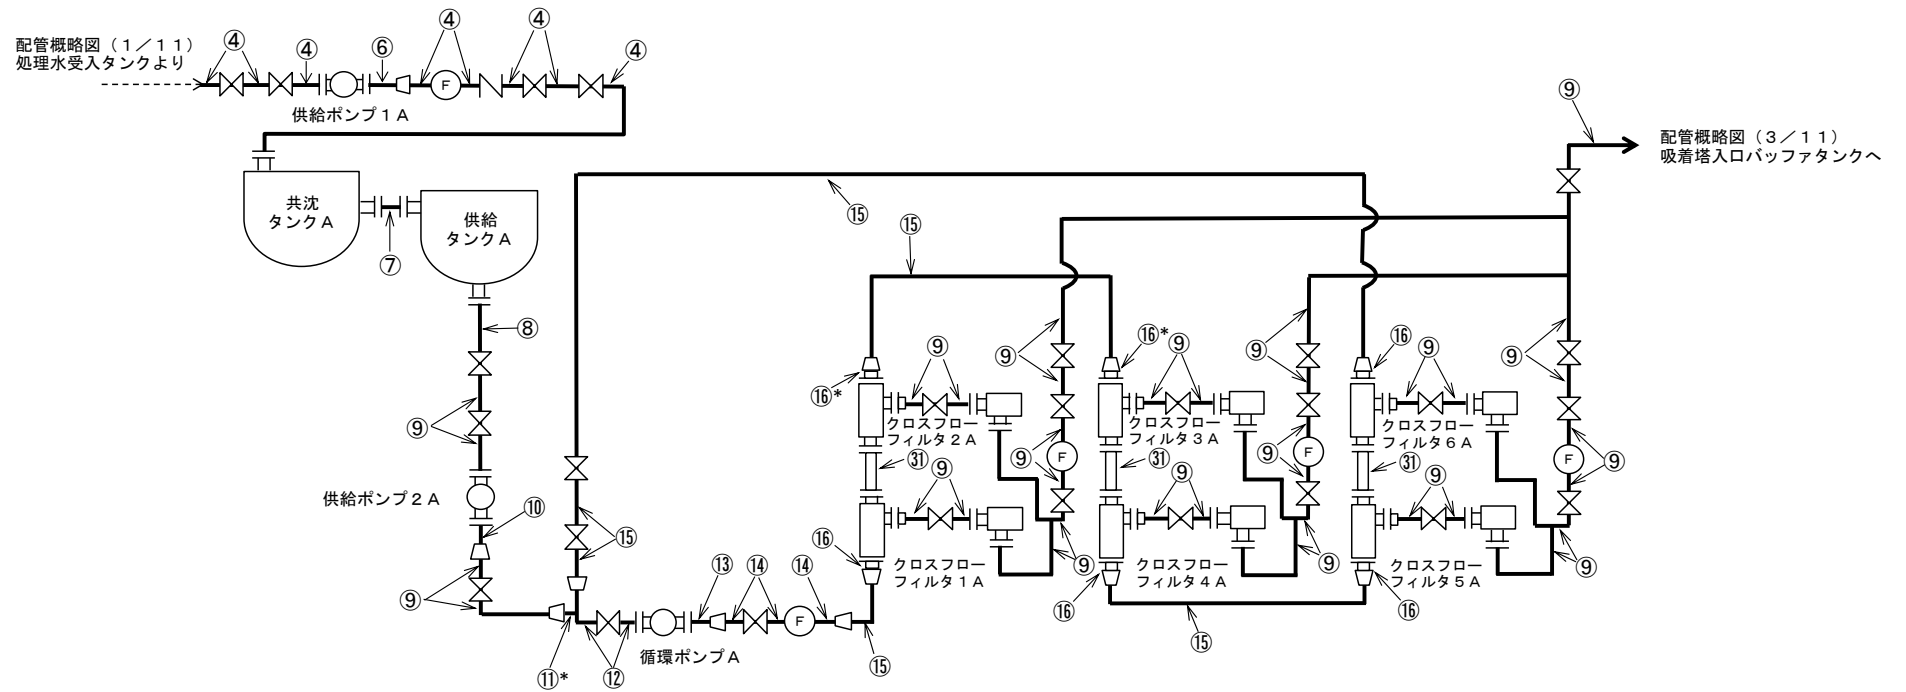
配管概略図（１／１１）
処理水受入タンクより

④ ④ ⑥ ④ ④ ④

F

供給ポンプ１Ａ

⑨

配管概略図（３／１１）
吸着塔入口バッファタンクへ

共沈
タンクＡ

供給
タンクＡ

⑦

⑮

⑮

⑧

⑨

⑯* ⑨ ⑯* ⑨ ⑯ ⑨

⑨ ⑨ ⑨

クロスフロー
フィルタ２Ａ

クロスフロー
フィルタ３Ａ

クロスフロー
フィルタ６Ａ

⑨ F ⑨ F F ⑨

⑨ ㉛ ⑨ ㉛ ⑨ ㉛ ⑨

供給ポンプ２Ａ

⑩

⑮

⑯

クロスフロー
フィルタ１Ａ

クロスフロー
フィルタ４Ａ

クロスフロー
フィルタ５Ａ

⑨ ⑨ ⑨ ⑨

⑬ ⑭ ⑭

F

⑯ ⑯

⑮

⑪* ⑫ 循環ポンプＡ ⑮